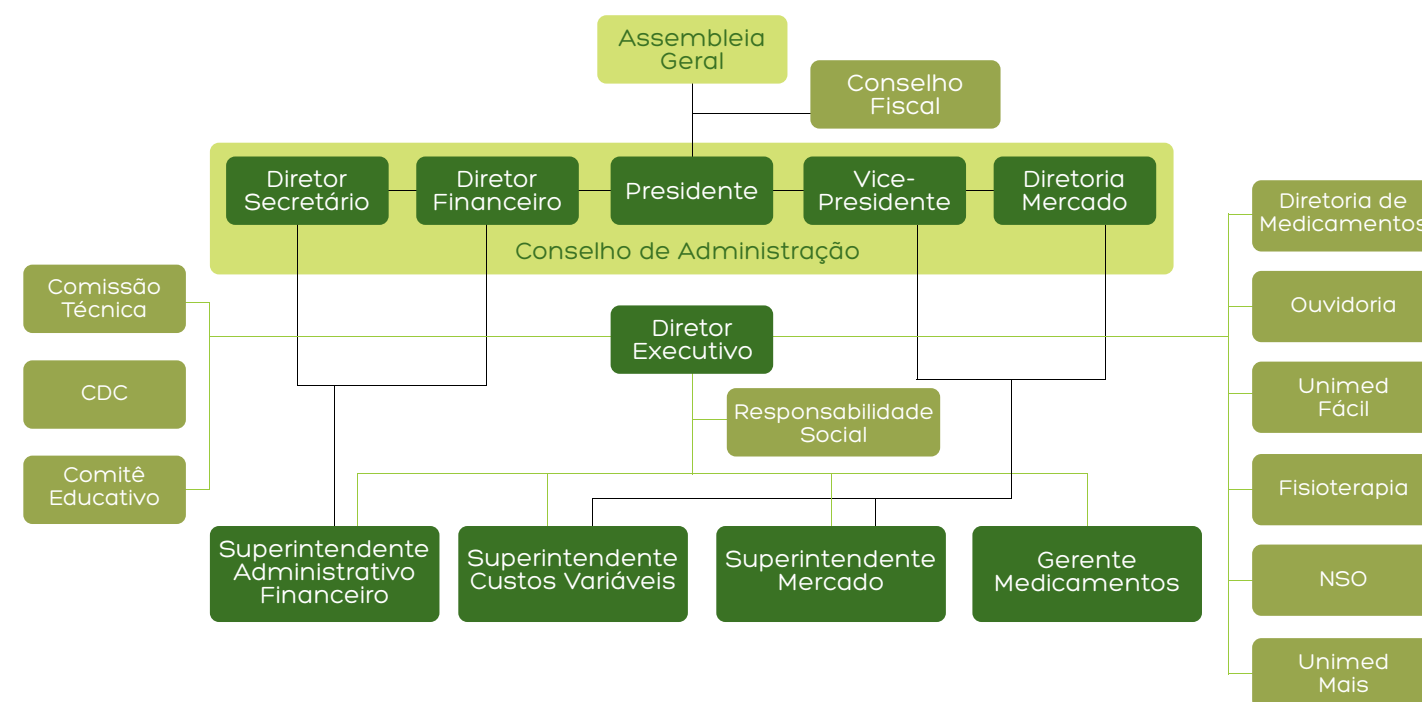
Assembleia Geral

Conselho Fiscal

Diretor Secretário

Diretor Financeiro

Presidente

Vice-Presidente

Diretoria Mercado

Conselho de Administração

Diretoria de Medicamentos

Comissão Técnica

CDC

Comitê Educativo

Diretor Executivo

Responsabilidade Social

Ouvidoria

Unimed Fácil

Fisioterapia

NSO

Unimed Mais

Superintendente Administrativo Financeiro

Superintendente Custos Variáveis

Superintendente Mercado

Gerente Medicamentos